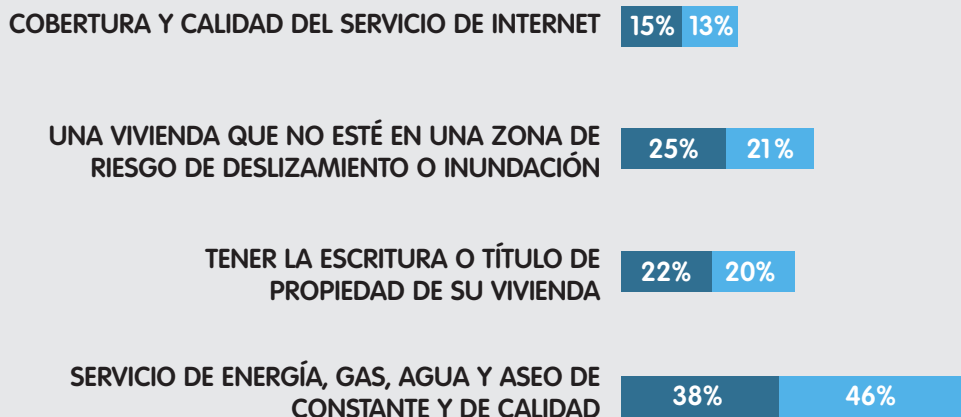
COBERTURA Y CALIDAD DEL SERVICIO DE INTERNET 15% 13%

UNA VIVIENDA QUE NO ESTÉ EN UNA ZONA DE RIESGO DE DESLIZAMIENTO O INUNDACIÓN 25% 21%

TENER LA ESCRITURA O TÍTULO DE PROPIEDAD DE SU VIVIENDA 22% 20%

SERVICIO DE ENERGÍA, GAS, AGUA Y ASEO DE CONSTANTE Y DE CALIDAD 38% 46%